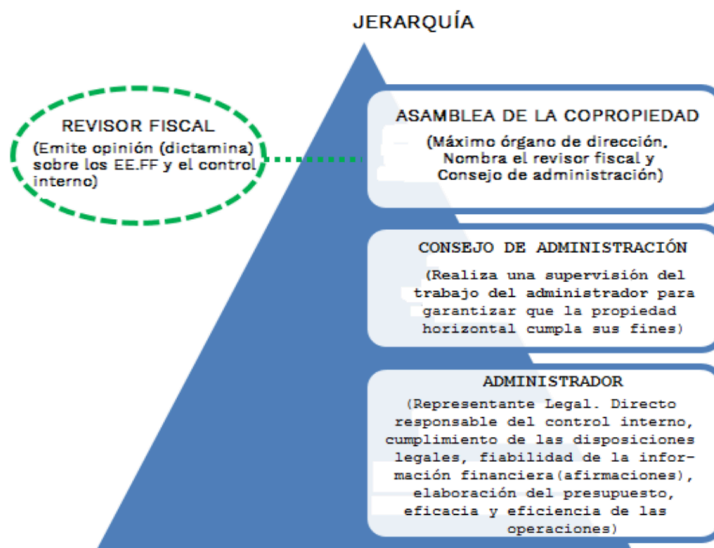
JERARQUÍA

REVISOR FISCAL
(Emite opinión (dictamina) sobre los EE.FF y el control interno)

ASAMBLEA DE LA COPROPIEDAD
(Máximo órgano de dirección. Nombra el revisor fiscal y Consejo de administración)

CONSEJO DE ADMINISTRACIÓN
(Realiza una supervisión del trabajo del administrador para garantizar que la propiedad horizontal cumpla sus fines)

ADMINISTRADOR
(Representante Legal. Directo responsable del control interno, cumplimiento de las disposiciones legales, fiabilidad de la información financiera(afirmaciones), elaboración del presupuesto, eficacia y eficiencia de las operaciones)